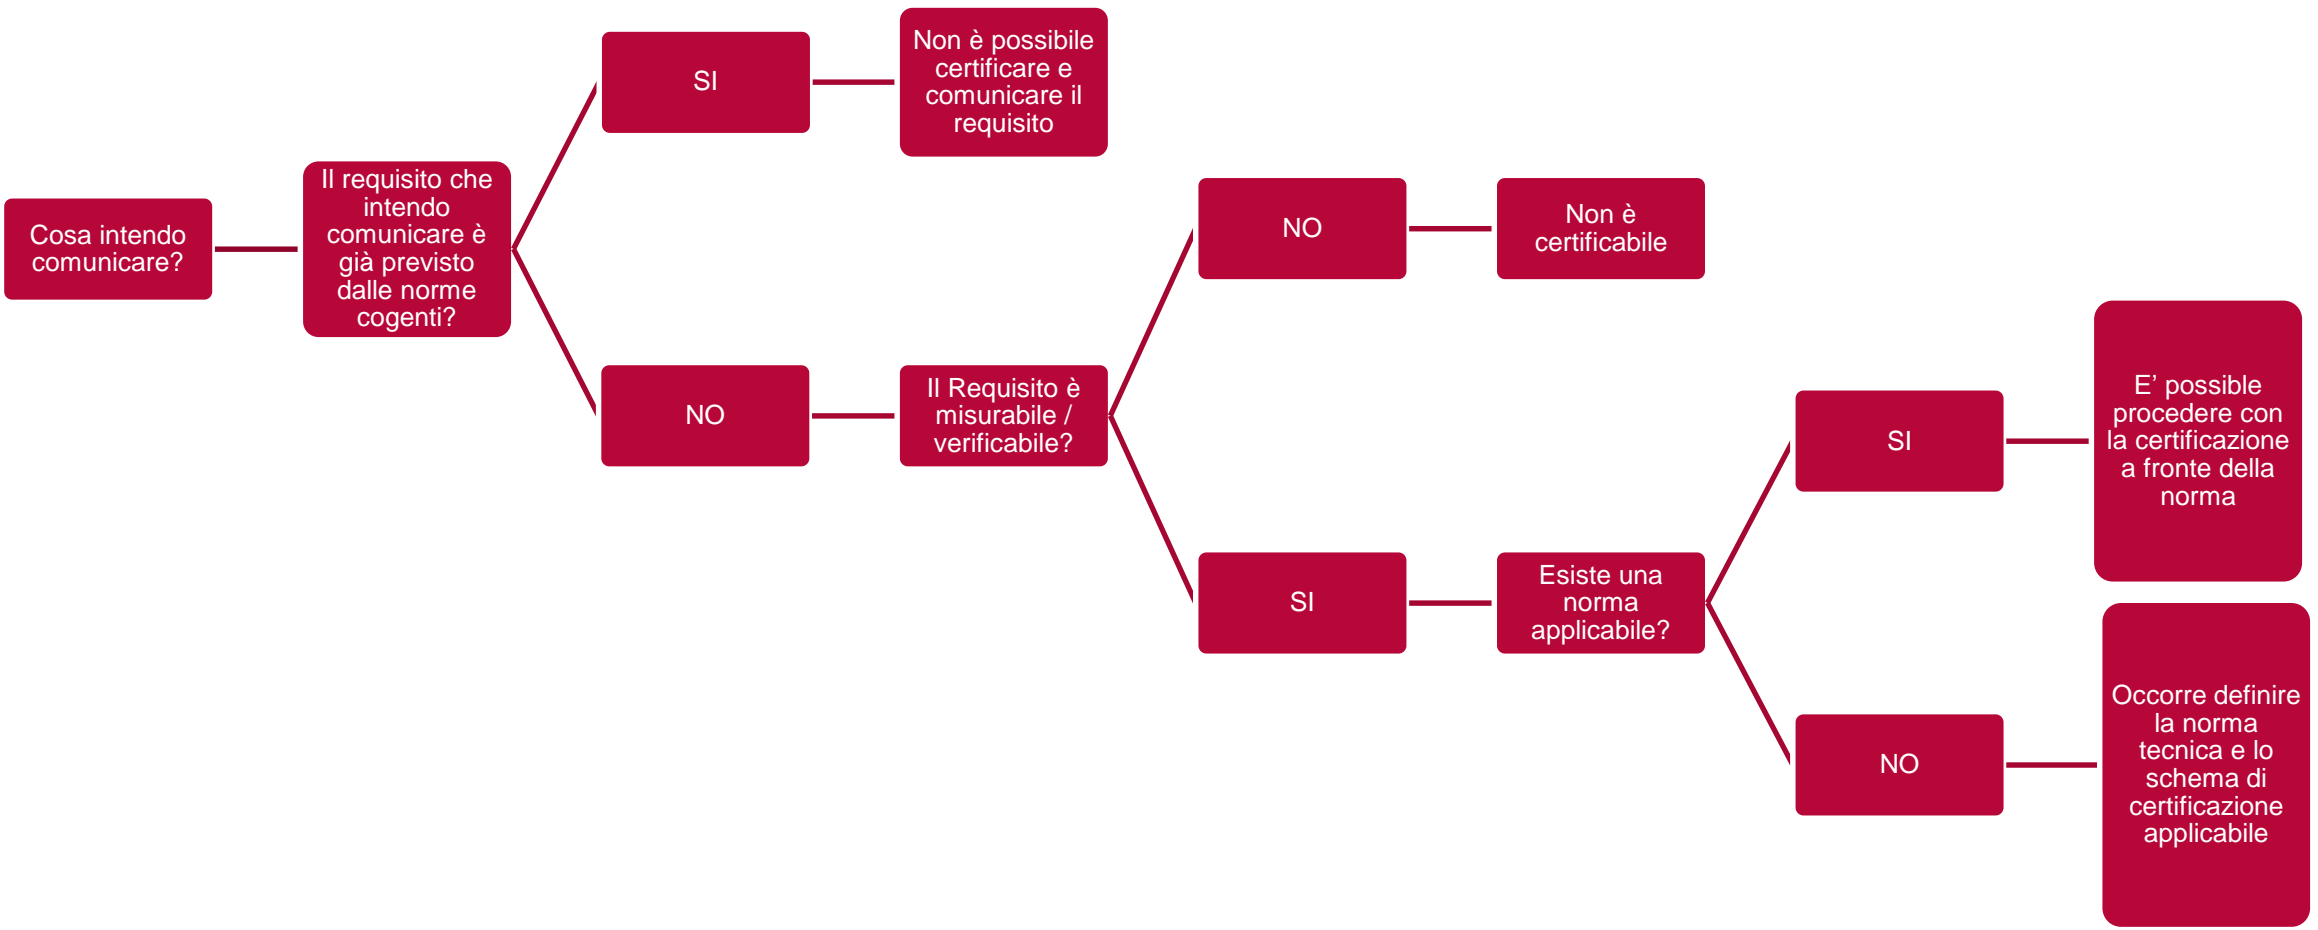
Cosa intendo comunicare?

Il requisito che intendo comunicare è già previsto dalle norme cogenti?

SI

Non è possibile certificare e comunicare il requisito

NO

Il Requisito è misurabile / verificabile?

NO

Non è certificabile

SI

Esiste una norma applicabile?

SI

E’ possible procedere con la certificazione a fronte della norma

NO

Occorre definire la norma tecnica e lo schema di certificazione applicabile